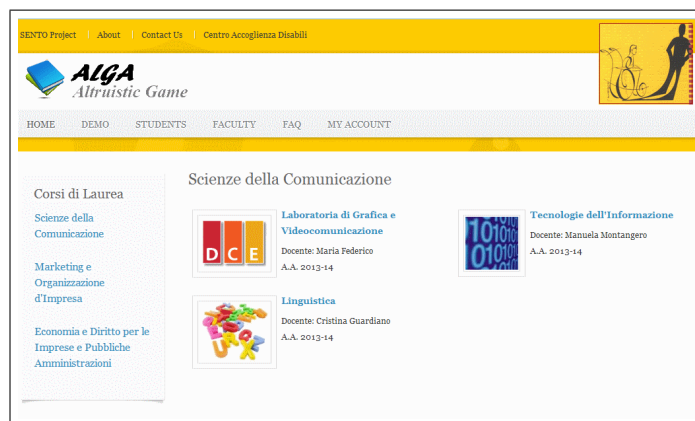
SENTO Project | About | Contact Us | Centro Accoglienza Disabili

ALGA
Altruistic Game

HOME DEMO STUDENTS FACULTY FAQ MY ACCOUNT

Corsi di Laurea

Scienze della Comunicazione

Marketing e Organizzazione d'Impresa

Economia e Diritto per le Imprese e Pubbliche Amministrazioni

Scienze della Comunicazione

DCE

Laboratoria di Grafica e Videocomunicazione
Docente: Maria Federico
A.A. 2013-14

Tecnologie dell'Informazione
Docente: Manuela Montangero
A.A. 2013-14

Linguistica
Docente: Cristina Guardiano
A.A. 2013-14